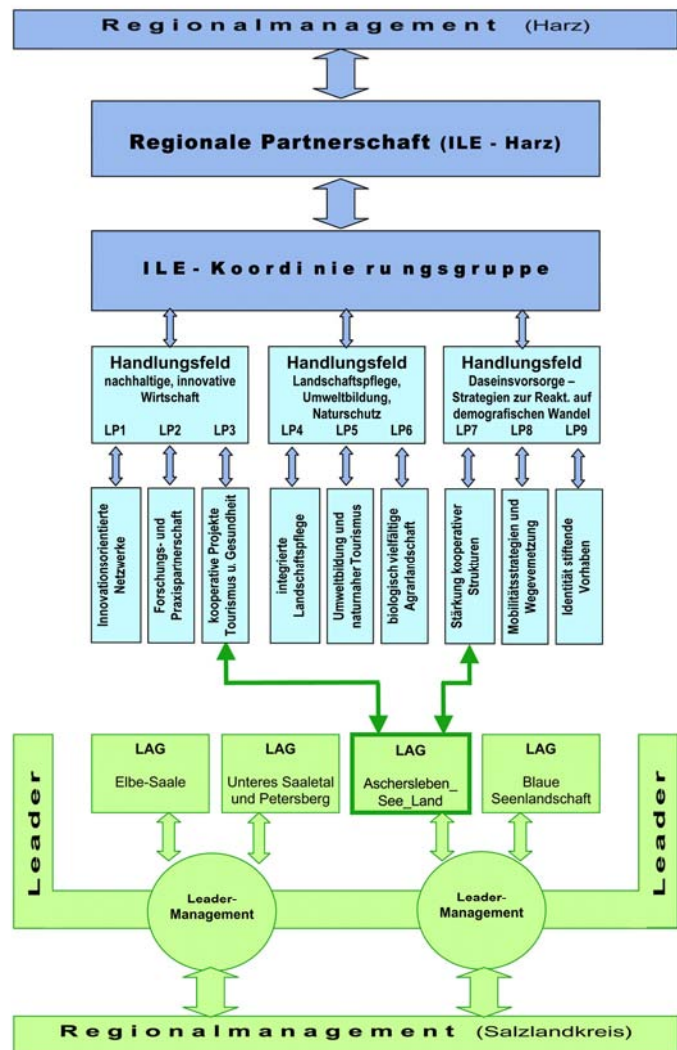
Regionalmanagement (Harz)

Regionale Partnerschaft (ILE - Harz)

ILE - Koordinierungsgruppe

Handlungsfeld
nachhaltige, innovative Wirtschaft

Handlungsfeld
Landschaftspflege, Umweltbildung, Naturschutz

Handlungsfeld
Daseinsvorsorge – Strategien zur Reakt. auf demografischen Wandel

LP1 LP2 LP3 LP4 LP5 LP6 LP7 LP8 LP9

Innovationsorientierte Netzwerke

Forschungs- und Praxispartnerschaft

kooperative Projekte Tourismus u. Gesundheit

integrierte Landschaftspflege

Umweltbildung und naturnaher Tourismus

biologisch vielfältige Agrarlandschaft

Stärkung kooperativer Strukturen

Mobilitätsstrategien und Wegevernetzung

Identität stiftende Vorhaben

Leader

LAG
Elbe-Saale

LAG
Unteres Saaletal und Petersberg

LAG
Aschersleben_See_Land

LAG
Blaue Seenlandschaft

Leader

Leader-Management

Leader-Management

Regionalmanagement (Salzlandkreis)